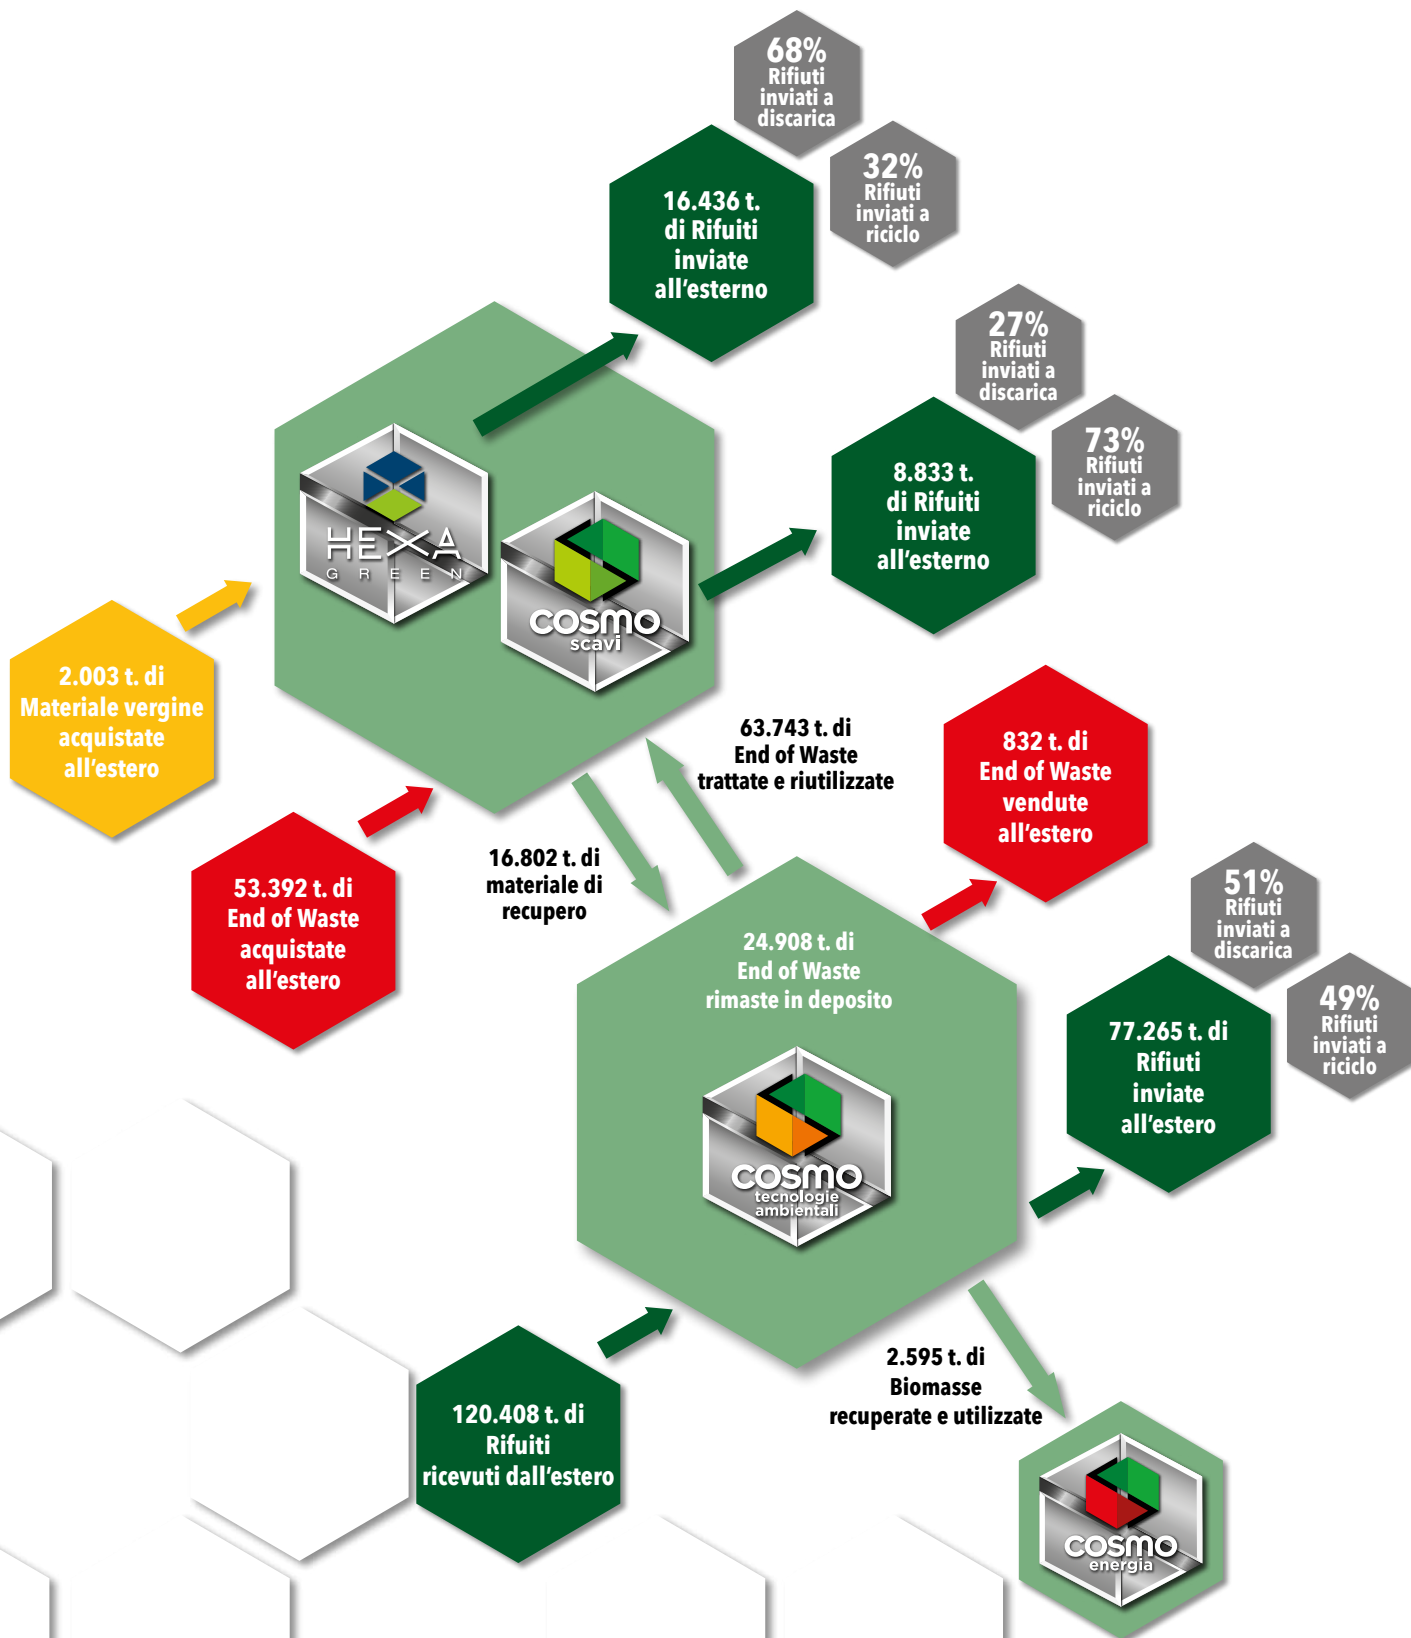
68%
Rifiuti inviati a discarica

32%
Rifiuti inviati a riciclo

16.436 t. di Rifiuti inviate all'esterno

27%
Rifiuti inviati a discarica

73%
Rifiuti inviati a riciclo

8.833 t. di Rifiuti inviate all'esterno

HEXA GREEN

COSMO scavi

2.003 t. di Materiale vergine acquistate all'estero

63.743 t. di End of Waste trattate e riutilizzate

832 t. di End of Waste vendute all'estero

53.392 t. di End of Waste acquistate all'estero

16.802 t. di materiale di recupero

24.908 t. di End of Waste rimaste in deposito

51%
Rifiuti inviati a discarica

49%
Rifiuti inviati a riciclo

77.265 t. di Rifiuti inviate all'estero

COSMO tecnologie ambientali

2.595 t. di Biomasse recuperate e utilizzate

120.408 t. di Rifiuti ricevuti dall'estero

COSMO energia